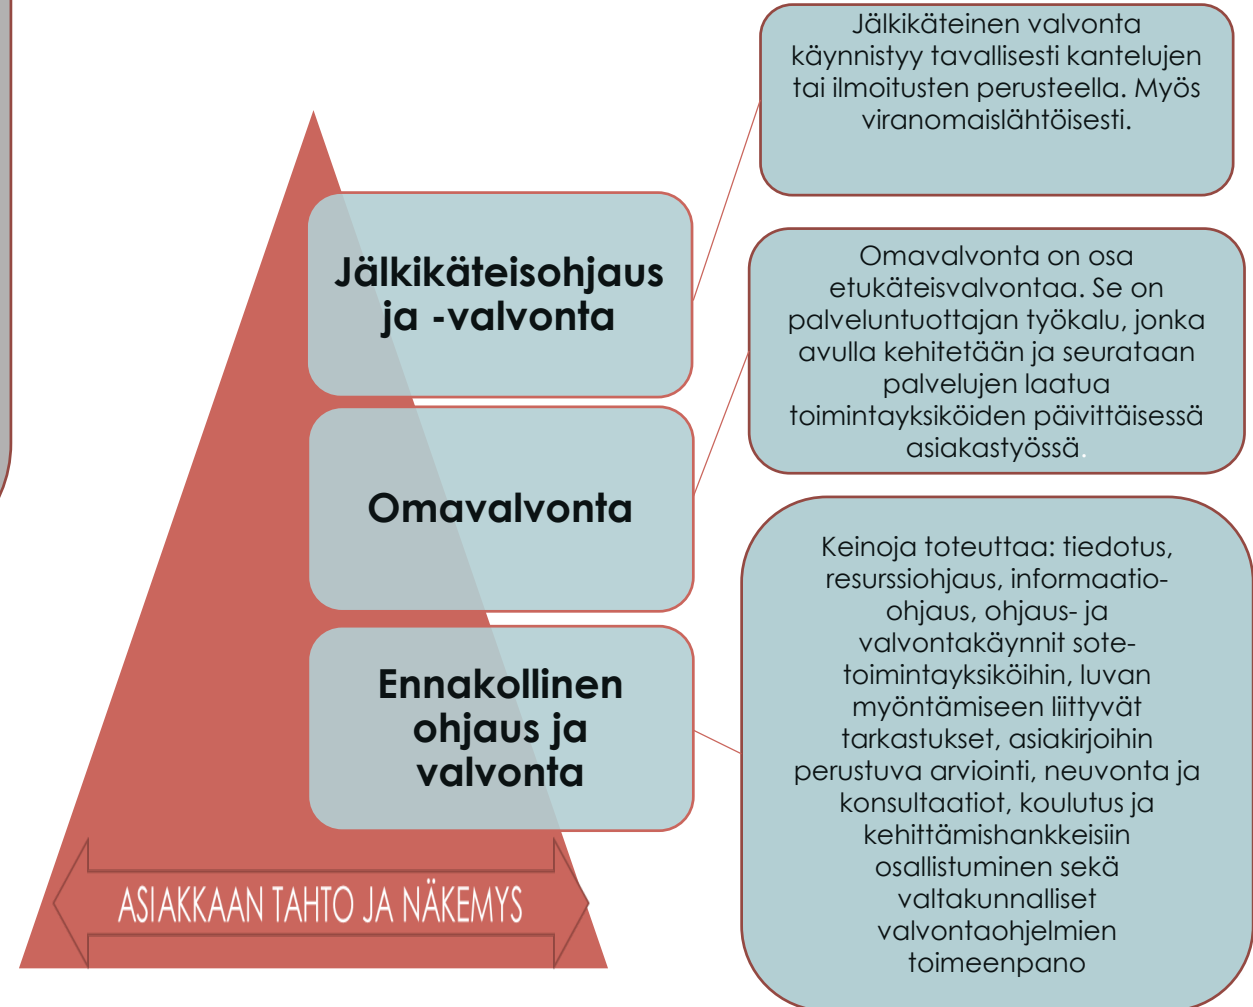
Jälkikäteisohjaus ja -valvonta

Omavalvonta

Ennakollinen ohjaus ja valvonta

ASIAKKAAN TAHTO JA NÄKEMYS

Jälkikäteinen valvonta käynnistyy tavallisesti kantelujen tai ilmoitusten perusteella. Myös viranomaislähtöisesti.

Omavalvonta on osa etukäteisvalvontaa. Se on palveluntuottajan työkalu, jonka avulla kehitetään ja seurataan palvelujen laatua toimintayksiköiden päivittäisessä asiakastyössä.

Keinoja toteuttaa: tiedotus, resurssiohjaus, informaatio-ohjaus, ohjaus- ja valvontakäynnit sote-toimintayksiköihin, luvan myöntämiseen liittyvät tarkastukset, asiakirjoihin perustuva arviointi, neuvonta ja konsultaatiot, koulutus ja kehittämishankkeisiin osallistuminen sekä valtakunnalliset valvontaohjelmien toimeenpano